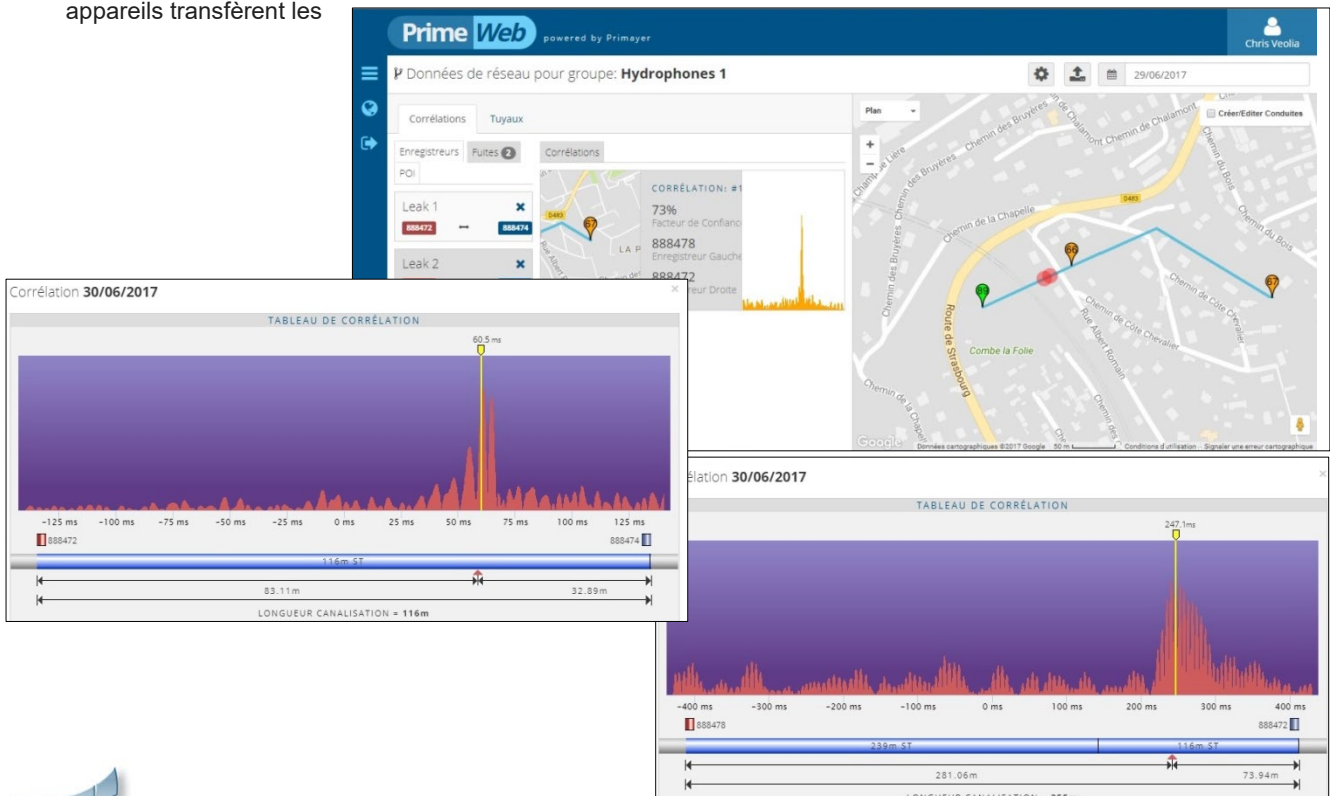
appareils transfèrent les

PrimeWeb powered by Primayer

Chris Veolia

Données de réseau pour groupe: Hydrophones 1

29/06/2017

Corrélations Tuyaux

Enregistreurs Fuites 2 Corrélations

POI

Leak 1

888472 888474

Leak 2

CORRÉLATION: #1

73%
Facteur de Confiance

888478
Enregistreur Gauche

888472
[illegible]eur Droite

Plan

Créer/Editer Conduites

D483

Chemin de la Chapelle

Chemin des Bruyères

Chemin de Chalamont

Chemin du Bois

Chemin de Côte Chevalier

Rue Albert Romain

Route de Strasbourg

Combe la Folie

Google

Données cartographiques ©2017 Google 50 m Conditions d'utilisation Signaler une erreur cartographique

Corrélation 30/06/2017

TABLEAU DE CORRÉLATION

60.5 ms

−125 ms −100 ms −75 ms −50 ms −25 ms 0 ms 25 ms 50 ms 75 ms 100 ms 125 ms

888472 888474

116m ST

83.11m 32.89m

LONGUEUR CANALISATION = 116m

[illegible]élation 30/06/2017

TABLEAU DE CORRÉLATION

247.1ms

−400 ms −300 ms −200 ms −100 ms 0 ms 100 ms 200 ms 300 ms 400 ms

888478 888472

239m ST 116m ST

281.06m 73.94m

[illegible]